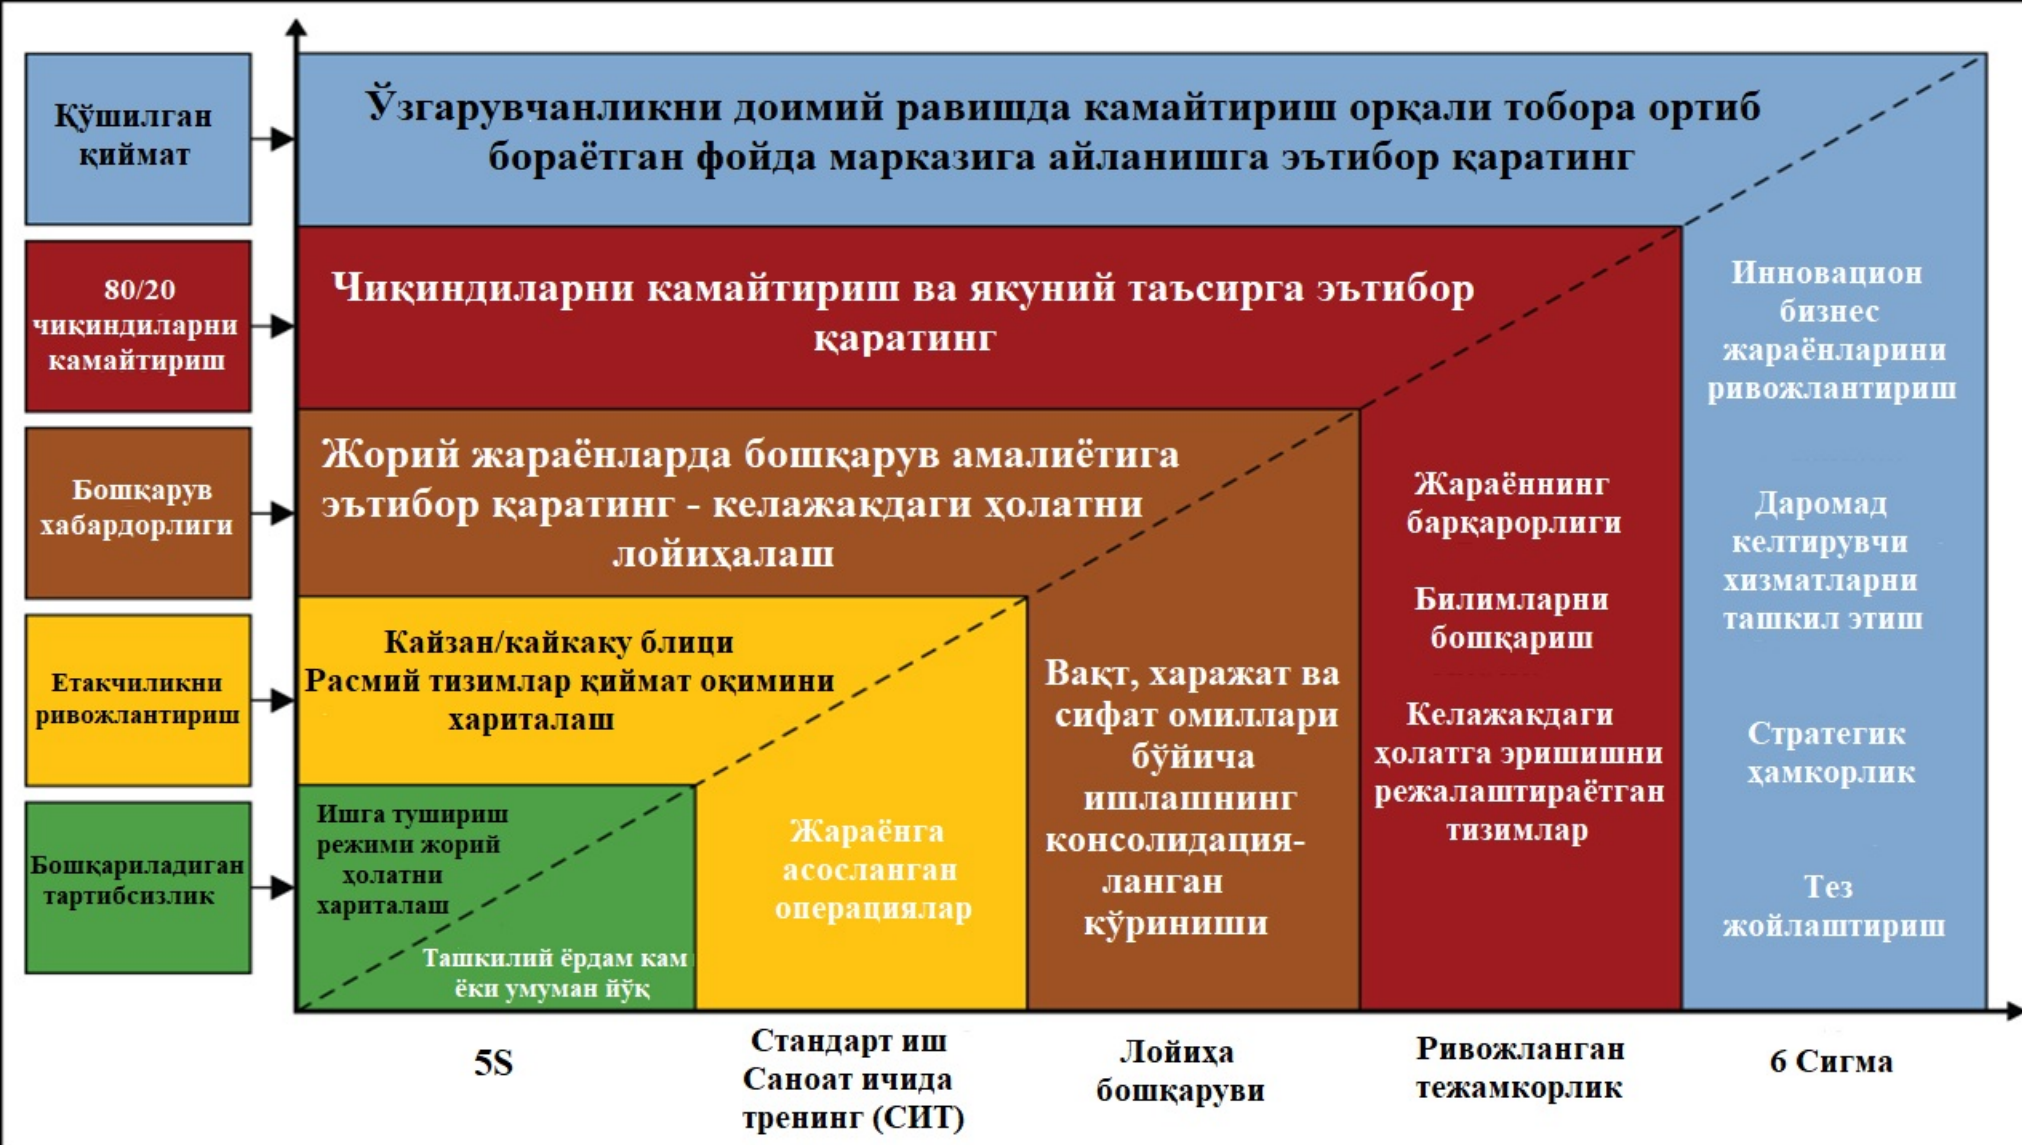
Қўшилган қиймат

80/20 чиқиндиларни камайтириш

Бошқарув хабардорлиги

Етакчиликни ривожлантириш

Бошқариладиган тартибсизлик

Ўзгарувчанликни доимий равишда камайтириш орқали тобора ортиб бораётган фойда марказига айланишга эътибор қаратинг

Чиқиндиларни камайтириш ва якуний таъсирга эътибор қаратинг

Жорий жараёнларда бошқарув амалиётига эътибор қаратинг - келажакдаги ҳолатни лойиҳалаш

Кайзан/кайкаку блици
Расмий тизимлар қиймат оқимини хариталаш

Ишга тушириш режими жорий ҳолатни хариталаш

Ташкилий ёрдам кам ёки умуман йўқ

Жараёнга асосланган операциялар

Вақт, харажат ва сифат омиллари бўйича ишлашнинг консолидациялаган кўриниши

Жараённинг барқарорлиги

Билимларни бошқариш

Келажакдаги ҳолатга эришишни режалаштираётган тизимлар

Инновацион бизнес жараёнларини ривожлантириш

Даромад келтирувчи хизматларни ташкил этиш

Стратегик ҳамкорлик

Тез жойлаштириш

5S

Стандарт иш
Саноат ичида тренинг (СИТ)

Лойиҳа бошқаруви

Ривожланган тежамкорлик

6 Сигма